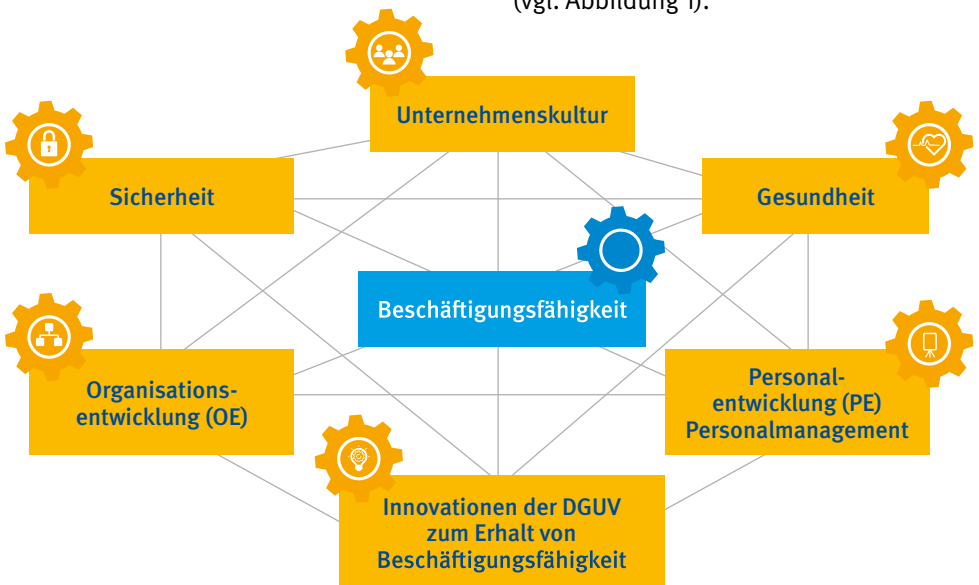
(vgl. Abbildung 1).

Unternehmenskultur

Sicherheit

Gesundheit

Beschäftigungsfähigkeit

Organisationsentwicklung (OE)

Personalentwicklung (PE) Personalmanagement

Innovationen der DGUV zum Erhalt von Beschäftigungsfähigkeit